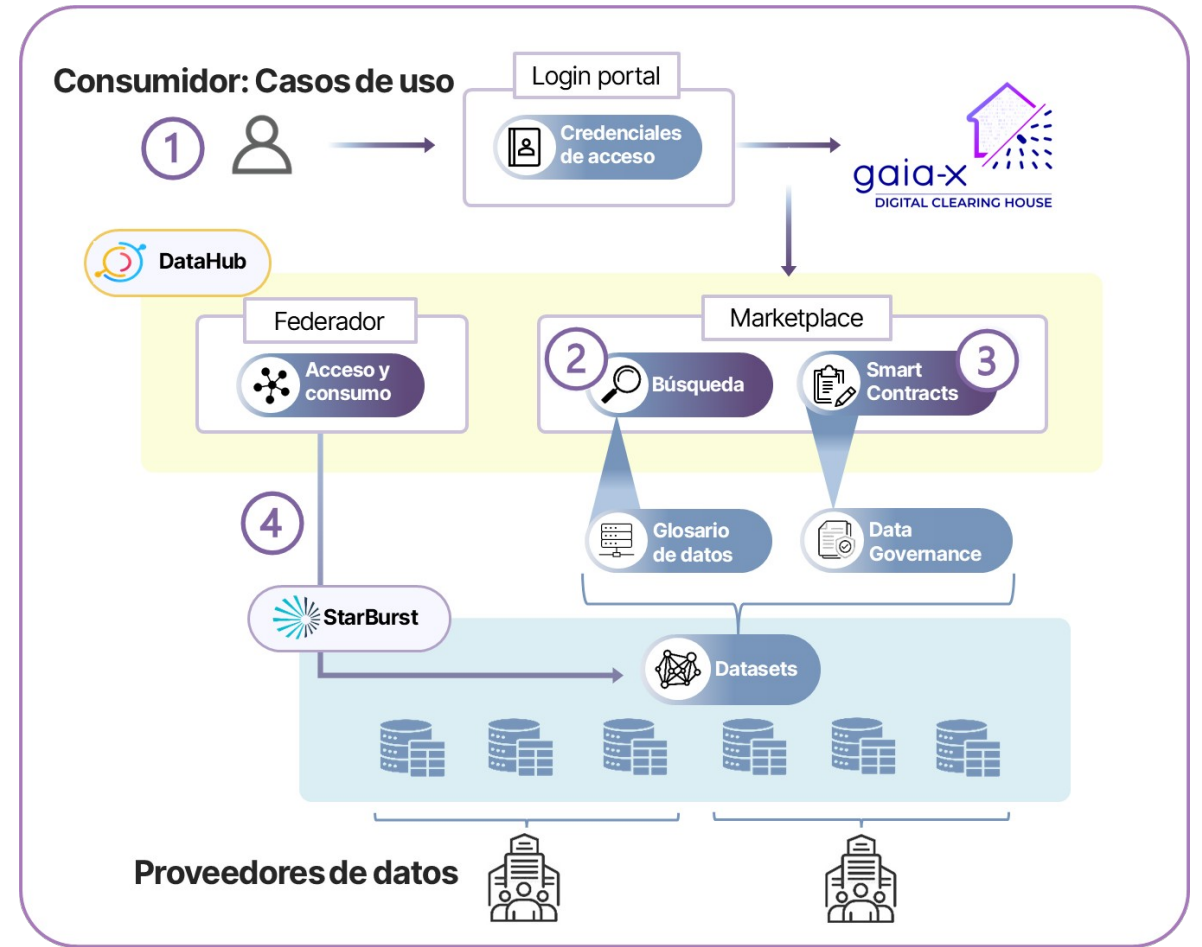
Consumidor: Casos de uso

1

Login portal

Credenciales de acceso

gaia-x
DIGITAL CLEARING HOUSE

DataHub

Federador

Acceso y consumo

Marketplace

2

Búsqueda

Smart Contracts

3

4

Glosario de datos

Data Governance

StarBurst

Datasets

Proveedores de datos